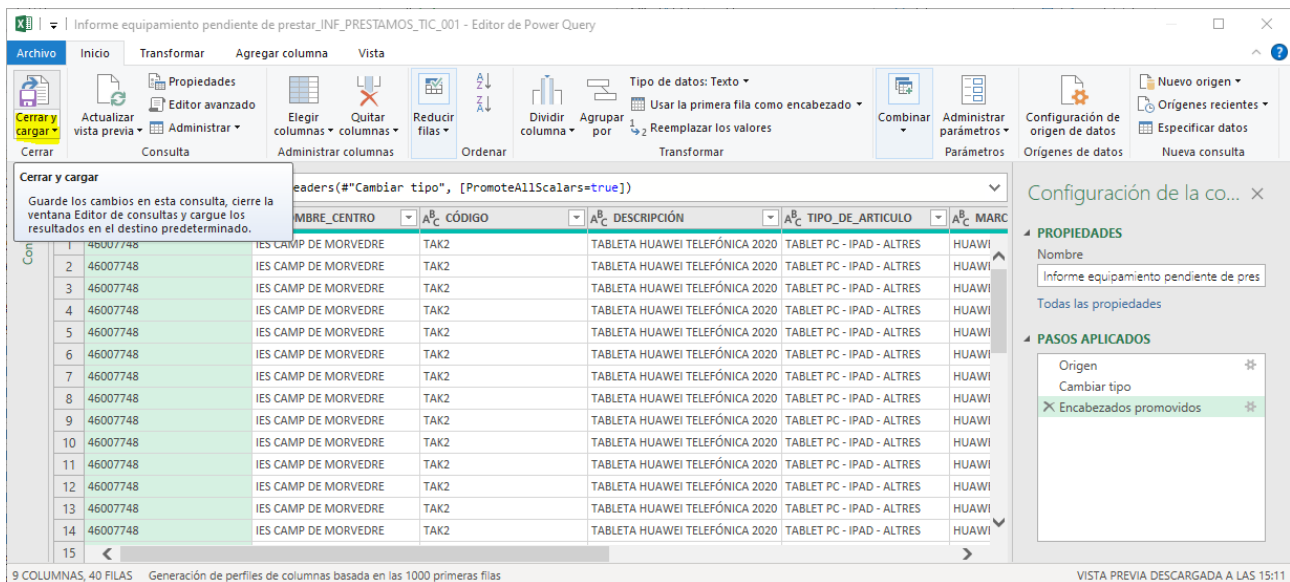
Informe equipamiento pendiente de prestar_INF_PRESTAMOS_TIC_001 - Editor de Power Query

Archivo | Inicio | Transformar | Agregar columna | Vista

Cerrar y cargar ▾ | Cerrar
Actualizar vista previa ▾ | Propiedades | Editor avanzado | Administrar ▾ | Consulta
Elegir columnas ▾ | Quitar columnas ▾ | Administrar columnas
Reducir filas ▾
Ordenar
Dividir columna ▾ | Agrupar por | Tipo de datos: Texto ▾ | Usar la primera fila como encabezado ▾ | Reemplazar los valores | Transformar
Combinar ▾
Administrar parámetros ▾ | Parámetros
Configuración de origen de datos | Orígenes de datos
Nuevo origen ▾ | Orígenes recientes ▾ | Especificar datos | Nueva consulta

Cerrar y cargar
Guarde los cambios en esta consulta, cierre la ventana Editor de consultas y cargue los resultados en el destino predeterminado.

eaders(#"Cambiar tipo", [PromoteAllScalars=true])

Con

| | | OMBRE_CENTRO | CÓDIGO | DESCRIPCIÓN | TIPO_DE_ARTICULO | MARC |
|---|---|---|---|---|---|---|
| 1 | 46007748 | IES CAMP DE MORVEDRE | TAK2 | TABLETA HUAWEI TELEFÓNICA 2020 | TABLET PC - IPAD - ALTRES | HUAWI |
| 2 | 46007748 | IES CAMP DE MORVEDRE | TAK2 | TABLETA HUAWEI TELEFÓNICA 2020 | TABLET PC - IPAD - ALTRES | HUAWI |
| 3 | 46007748 | IES CAMP DE MORVEDRE | TAK2 | TABLETA HUAWEI TELEFÓNICA 2020 | TABLET PC - IPAD - ALTRES | HUAWI |
| 4 | 46007748 | IES CAMP DE MORVEDRE | TAK2 | TABLETA HUAWEI TELEFÓNICA 2020 | TABLET PC - IPAD - ALTRES | HUAWI |
| 5 | 46007748 | IES CAMP DE MORVEDRE | TAK2 | TABLETA HUAWEI TELEFÓNICA 2020 | TABLET PC - IPAD - ALTRES | HUAWI |
| 6 | 46007748 | IES CAMP DE MORVEDRE | TAK2 | TABLETA HUAWEI TELEFÓNICA 2020 | TABLET PC - IPAD - ALTRES | HUAWI |
| 7 | 46007748 | IES CAMP DE MORVEDRE | TAK2 | TABLETA HUAWEI TELEFÓNICA 2020 | TABLET PC - IPAD - ALTRES | HUAWI |
| 8 | 46007748 | IES CAMP DE MORVEDRE | TAK2 | TABLETA HUAWEI TELEFÓNICA 2020 | TABLET PC - IPAD - ALTRES | HUAWI |
| 9 | 46007748 | IES CAMP DE MORVEDRE | TAK2 | TABLETA HUAWEI TELEFÓNICA 2020 | TABLET PC - IPAD - ALTRES | HUAWI |
| 10 | 46007748 | IES CAMP DE MORVEDRE | TAK2 | TABLETA HUAWEI TELEFÓNICA 2020 | TABLET PC - IPAD - ALTRES | HUAWI |
| 11 | 46007748 | IES CAMP DE MORVEDRE | TAK2 | TABLETA HUAWEI TELEFÓNICA 2020 | TABLET PC - IPAD - ALTRES | HUAWI |
| 12 | 46007748 | IES CAMP DE MORVEDRE | TAK2 | TABLETA HUAWEI TELEFÓNICA 2020 | TABLET PC - IPAD - ALTRES | HUAWI |
| 13 | 46007748 | IES CAMP DE MORVEDRE | TAK2 | TABLETA HUAWEI TELEFÓNICA 2020 | TABLET PC - IPAD - ALTRES | HUAWI |
| 14 | 46007748 | IES CAMP DE MORVEDRE | TAK2 | TABLETA HUAWEI TELEFÓNICA 2020 | TABLET PC - IPAD - ALTRES | HUAWI |
| 15 | | | | | | |

Configuración de la co... ×
PROPIEDADES
Nombre
Informe equipamiento pendiente de pres
Todas las propiedades
PASOS APLICADOS
Origen
Cambiar tipo
Encabezados promovidos

9 COLUMNAS, 40 FILAS   Generación de perfiles de columnas basada en las 1000 primeras filas
VISTA PREVIA DESCARGADA A LAS 15:11